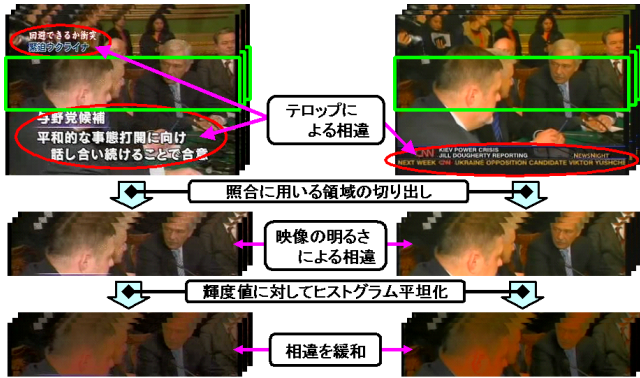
回避できるか衝突
緊迫ウクライナ

与野党候補
平和的な事態打開に向け
話し合い続けることで合意

テロップによる相違

CNN KIEV POWER CRISIS
JILL DOUGHERTY REPORTING
NEWSNIGHT
NEXT WEEK CNN UKRAINE OPPOSITION CANDIDATE VIKTOR YUSHCH

照合に用いる領域の切り出し

映像の明るさによる相違

輝度値に対してヒストグラム平坦化

相違を緩和